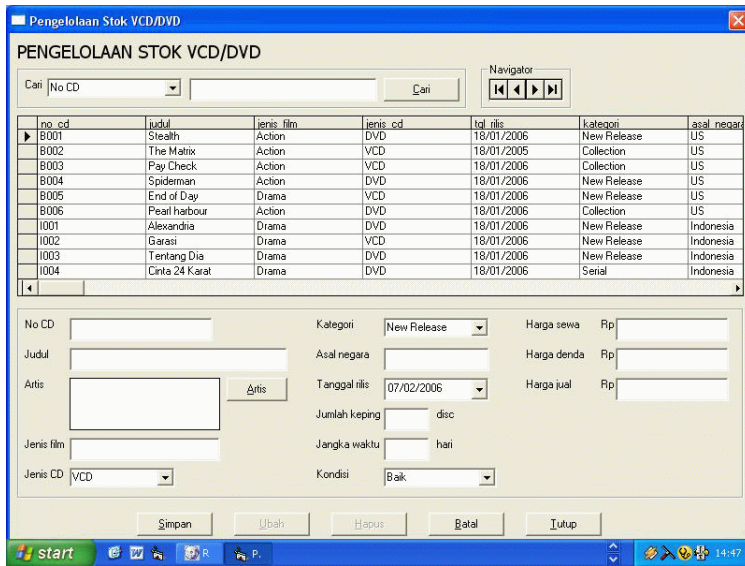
Pengelolaan Stok VCD/DVD

PENGELOLAAN STOK VCD/DVD

Cari No CD

Cari

Navigator

| | no_cd | judul | jenis_film | jenis_cd | tgl_rilis | kategori | asal_negara |
|---|---|---|---|---|---|---|---|
| ▶ | B001 | Stealth | Action | DVD | 18/01/2006 | New Release | US |
| | B002 | The Matrix | Action | VCD | 18/01/2005 | Collection | US |
| | B003 | Pay Check | Action | VCD | 18/01/2006 | Collection | US |
| | B004 | Spiderman | Action | DVD | 18/01/2006 | New Release | US |
| | B005 | End of Day | Action | VCD | 18/01/2006 | New Release | US |
| | B006 | Pearl harbour | Action | DVD | 18/01/2006 | Collection | US |
| | I001 | Alexandria | Drama | DVD | 18/01/2006 | New Release | Indonesia |
| | I002 | Garasi | Drama | VCD | 18/01/2006 | New Release | Indonesia |
| | I003 | Tentang Dia | Drama | VCD | 18/01/2006 | New Release | Indonesia |
| | I004 | Cinta 24 Karat | Drama | DVD | 18/01/2006 | Serial | Indonesia |

No CD

Judul

Artis

Artis

Jenis film

Jenis CD VCD

Kategori New Release

Asal negara

Tanggal rilis 07/02/2006

Jumlah keping disc

Jangka waktu hari

Kondisi Baik

Harga sewa Rp

Harga denda Rp

Harga jual Rp

Simpan Ubah Hapus Batal Tutup

start R P. 14:47